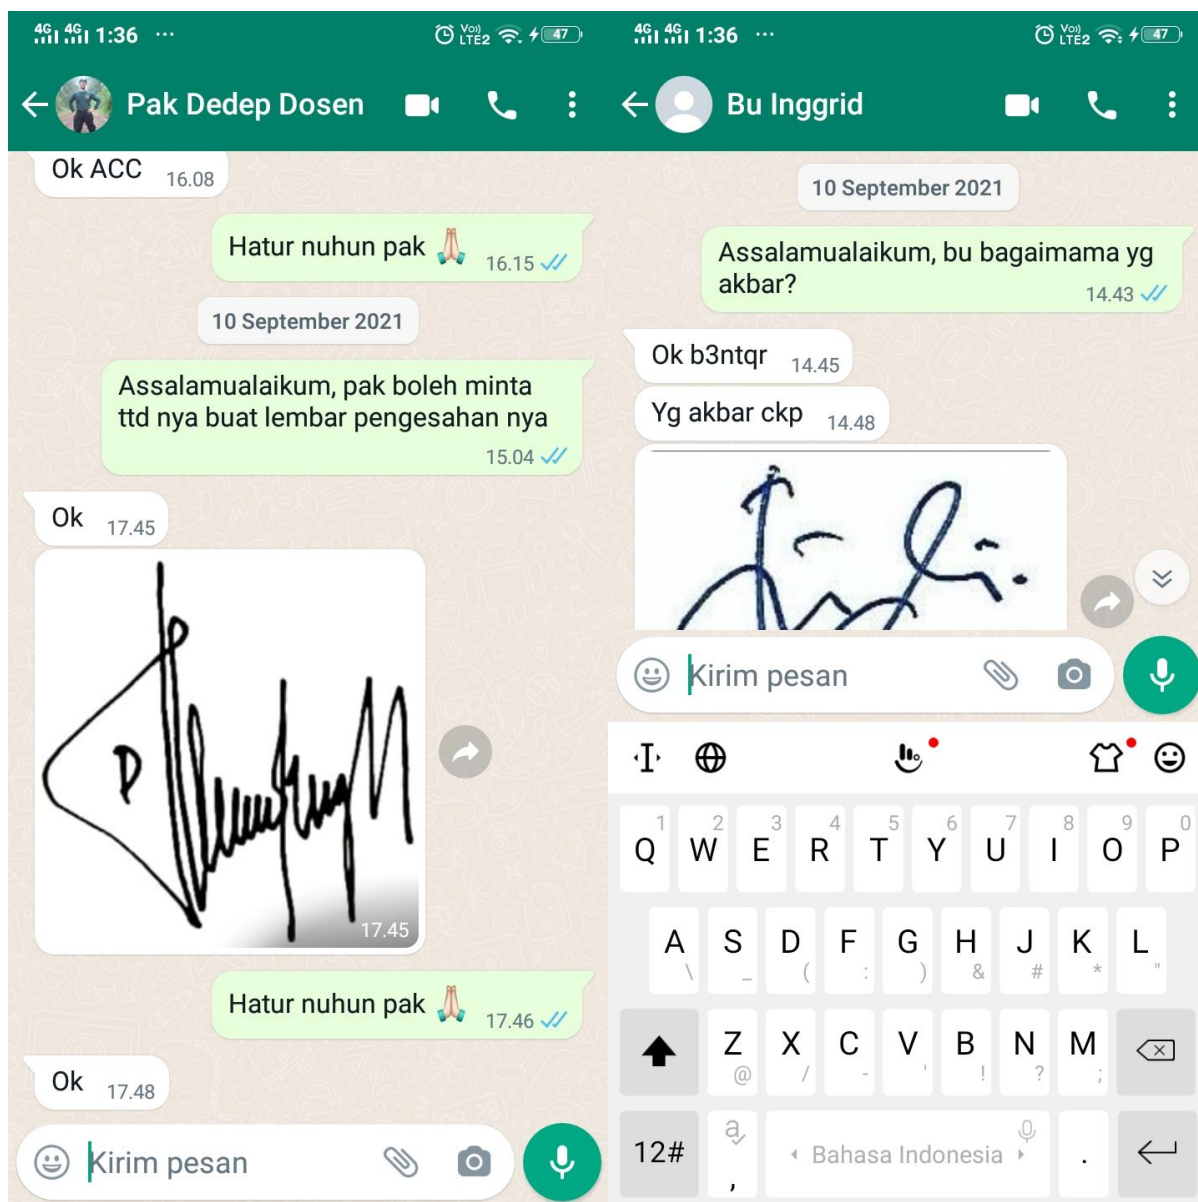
4G 4G 1:36 ··· Vo) LTE2 47

Pak Dedep Dosen

Ok ACC 16.08

Hatur nuhun pak 🙏 16.15

10 September 2021

Assalamualaikum, pak boleh minta ttd nya buat lembar pengesahan nya 15.04

Ok 17.45

17.45

Hatur nuhun pak 🙏 17.46

Ok 17.48

Kirim pesan

4G 4G 1:36 ··· Vo) LTE2 47

Bu Inggrid

10 September 2021

Assalamualaikum, bu bagaimama yg akbar? 14.43

Ok b3ntqr 14.45

Yg akbar ckp 14.48

Kirim pesan

| 1 Q | 2 W | 3 E | 4 R | 5 T | 6 Y | 7 U | 8 I | 9 O | 0 P |
|---|---|---|---|---|---|---|---|---|---|
| A \ | S _ | D ( | F : | G ) | H & | J # | K * | L " | |
| | Z @ | X / | C - | V ' | B ! | N ? | M ; | | |

12# , Bahasa Indonesia .